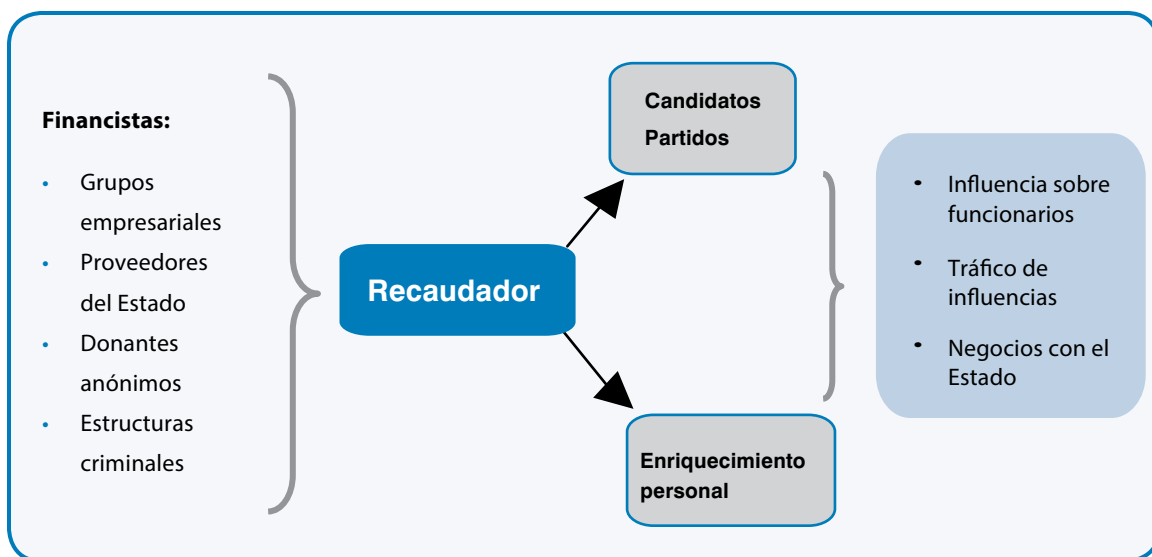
Financistas:

- Grupos empresariales
- Proveedores del Estado
- Donantes anónimos
- Estructuras criminales

Recaudador

Candidatos
Partidos

Enriquecimiento personal

- Influencia sobre funcionarios
- Tráfico de influencias
- Negocios con el Estado